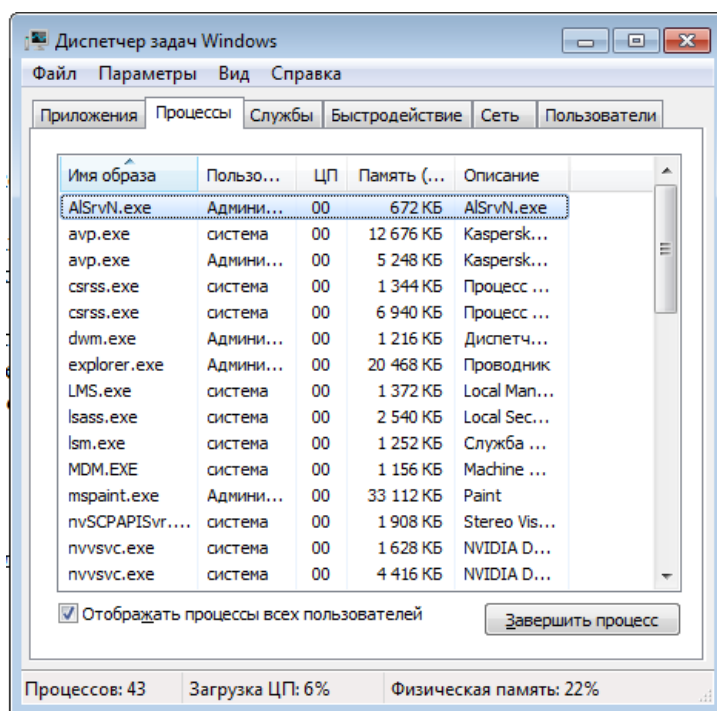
Диспетчер задач Windows

Файл Параметры Вид Справка

Приложения | Процессы | Службы | Быстродействие | Сеть | Пользователи

| Имя образа | Пользо... | ЦП | Память (... | Описание |
|---|---|---|---|---|
| AlSrvN.exe | Админи... | 00 | 672 КБ | AlSrvN.exe |
| avp.exe | система | 00 | 12 676 КБ | Kaspersk... |
| avp.exe | Админи... | 00 | 5 248 КБ | Kaspersk... |
| csrss.exe | система | 00 | 1 344 КБ | Процесс ... |
| csrss.exe | система | 00 | 6 940 КБ | Процесс ... |
| dwm.exe | Админи... | 00 | 1 216 КБ | Диспетч... |
| explorer.exe | Админи... | 00 | 20 468 КБ | Проводник |
| LMS.exe | система | 00 | 1 372 КБ | Local Man... |
| lsass.exe | система | 00 | 2 540 КБ | Local Sec... |
| lsm.exe | система | 00 | 1 252 КБ | Служба ... |
| MDM.EXE | система | 00 | 1 156 КБ | Machine ... |
| mspaint.exe | Админи... | 00 | 33 112 КБ | Paint |
| nvSCPAPISvr.... | система | 00 | 1 908 КБ | Stereo Vis... |
| nvvsvc.exe | система | 00 | 1 628 КБ | NVIDIA D... |
| nvvsvc.exe | система | 00 | 4 416 КБ | NVIDIA D... |

Отображать процессы всех пользователей

Завершить процесс

Процессов: 43 | Загрузка ЦП: 6% | Физическая память: 22%